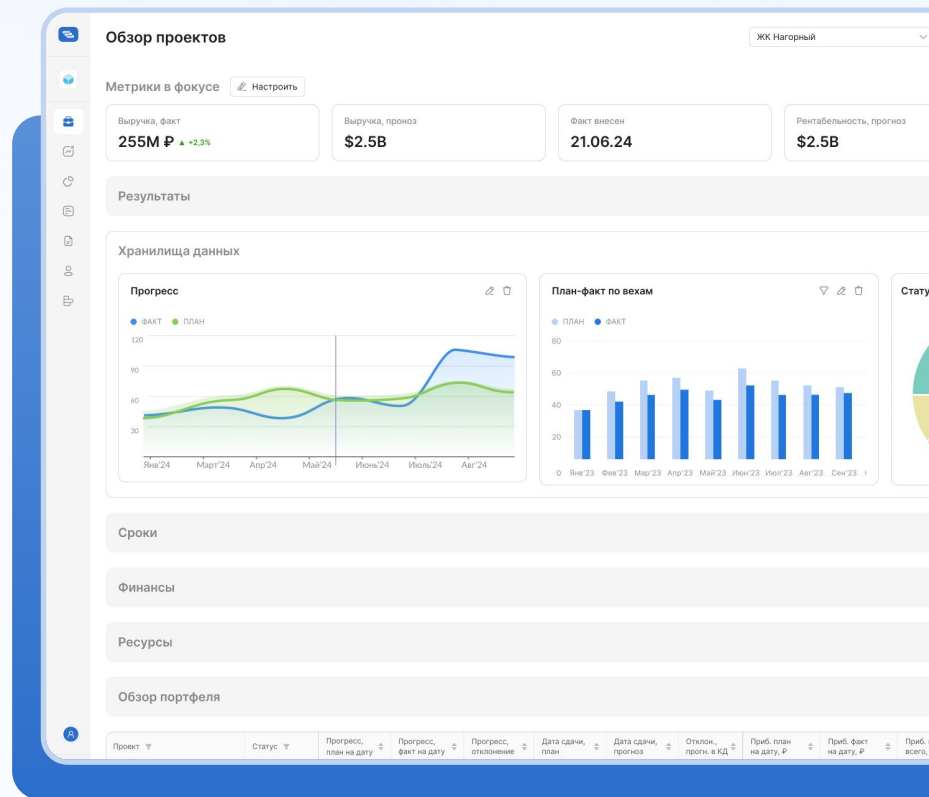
Обзор проектов

ЖК Нагорный

Метрики в фокусе

Настроить

Выручка, факт
255M ₽ ▲ +2,3%

Выручка, проноз
$2.5B

Факт внесен
21.06.24

Рентабельность, прогноз
$2.5B

Результаты

Хранилища данных

Прогресс

ФАКТ ПЛАН

120
90
60
30

Янв'24 Март'24 Апр'24 Май'24 Июнь'24 Июль'24 Авг'24

План-факт по вехам

ПЛАН ФАКТ

80
60
40
20
0

Янв'23 Фев'23 Мар'23 Апр'23 Май'23 Июн'23 Июл'23 Авг'23 Сен'23

Стату

Сроки

Финансы

Ресурсы

Обзор портфеля

| Проект | Статус | Прогресс, план на дату | Прогресс, факт на дату | Прогресс, отклонение | Дата сдачи, план | Дата сдачи, прогноз | Отклон., прогн. в КД | Приб. план на дату, ₽ | Приб. факт на дату, ₽ | Приб. всего, |
|---|---|---|---|---|---|---|---|---|---|---|